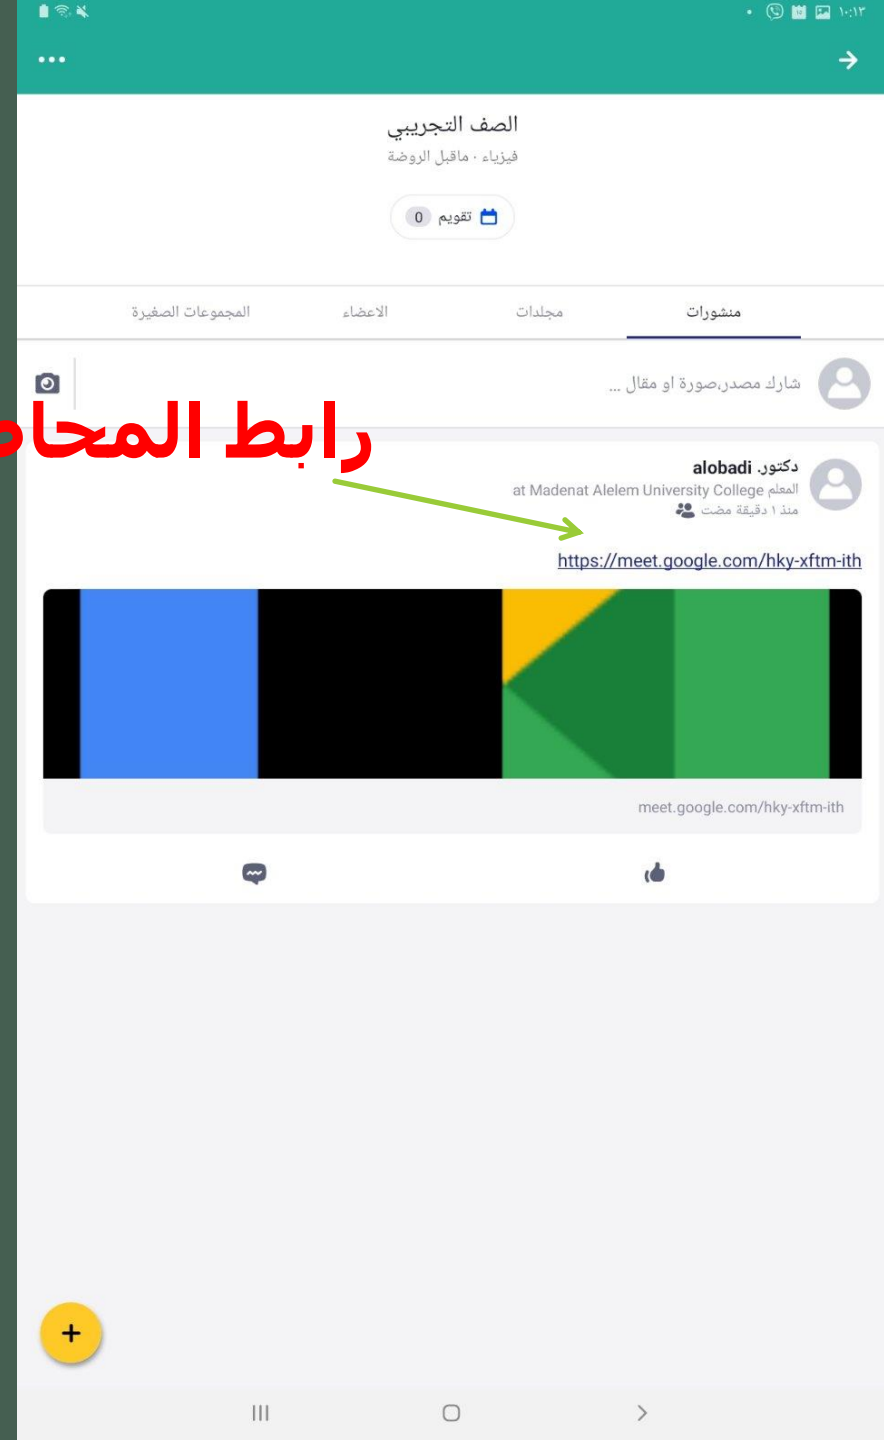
١٠:١٣

الصف التجريبي
فيزياء · ماقبل الروضة

تقويم 0

منشورات
مجلدات
الاعضاء
المجموعات الصغيرة

شارك مصدر،صورة او مقال ...

رابط المحا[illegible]

دكتور alobadi
المعلم at Madenat Alelem University College
منذ ١ دقيقة مضت

https://meet.google.com/hky-xftm-ith

meet.google.com/hky-xftm-ith

+